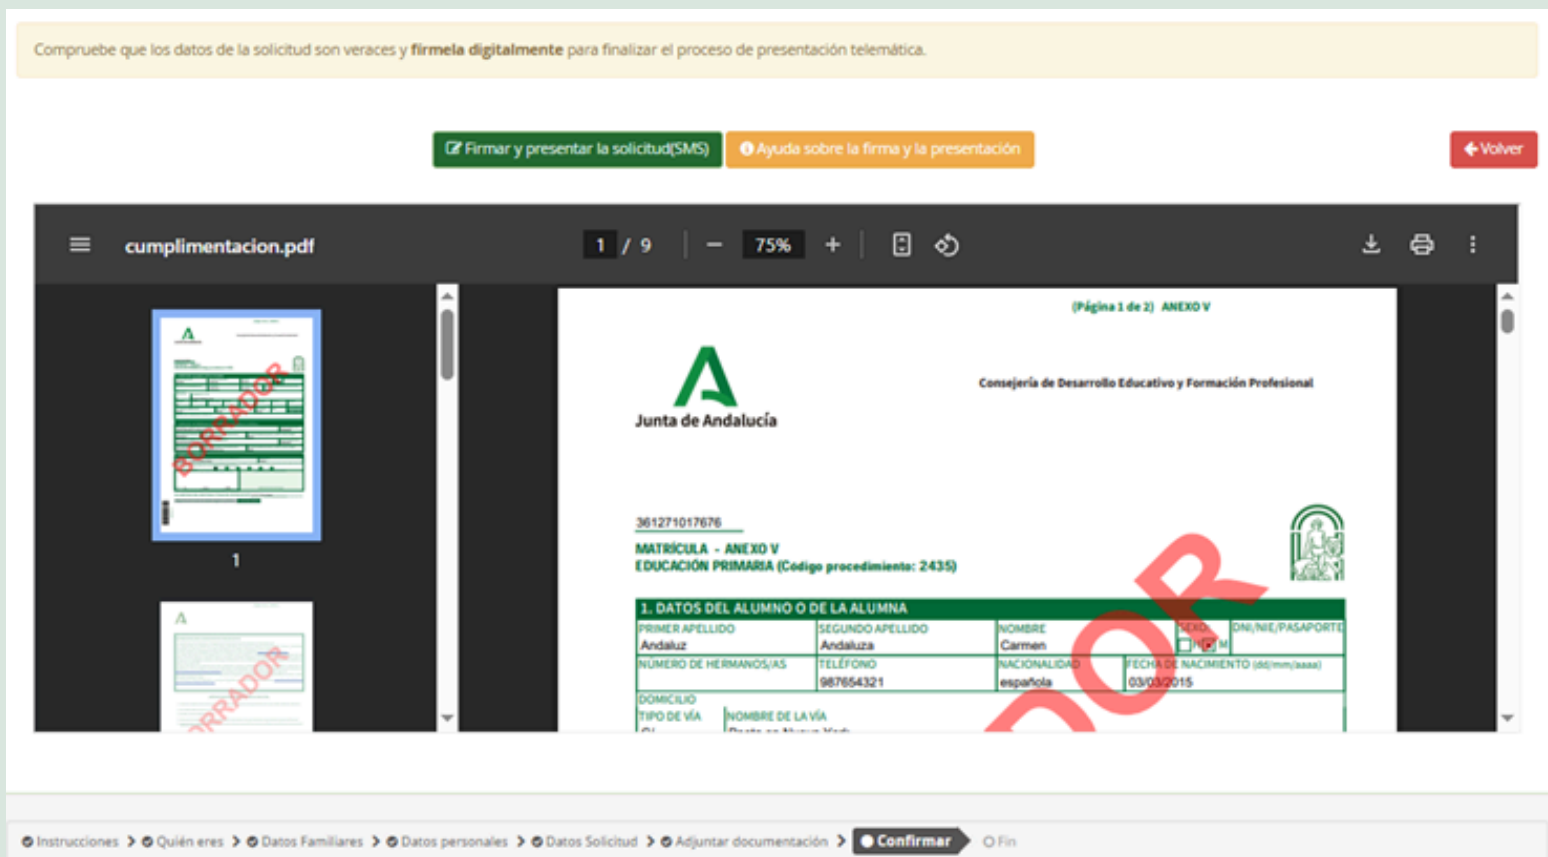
Compruebe que los datos de la solicitud son veraces y **firmela digitalmente** para finalizar el proceso de presentación telemática.

Firmar y presentar la solicitud(SMS) Ayuda sobre la firma y la presentación Volver

cumplimentacion.pdf 1 / 9 75%

BORRADOR

1

BORRADOR

(Página 1 de 2) ANEXO V

Junta de Andalucía

Consejería de Desarrollo Educativo y Formación Profesional

361271017676

MATRÍCULA - ANEXO V
EDUCACIÓN PRIMARIA (Código procedimiento: 2435)

1. DATOS DEL ALUMNO O DE LA ALUMNA

| PRIMER APELLIDO | SEGUNDO APELLIDO | NOMBRE | SEXO | DNI/NIE/PASAPORTE |
|---|---|---|---|---|
| Andaluz | Andaluza | Carmen | H M | |
| NÚMERO DE HERMANOS/AS | TELÉFONO | NACIONALIDAD | FECHA DE NACIMIENTO (dd/mm/aaaa) | |
| | 987654321 | española | 03/03/2015 | |

DOMICILIO
TIPO DE VÍA NOMBRE DE LA VÍA

DOR

Instrucciones > Quién eres > Datos Familiares > Datos personales > Datos Solicitud > Adjuntar documentación > Confirmar > Fin